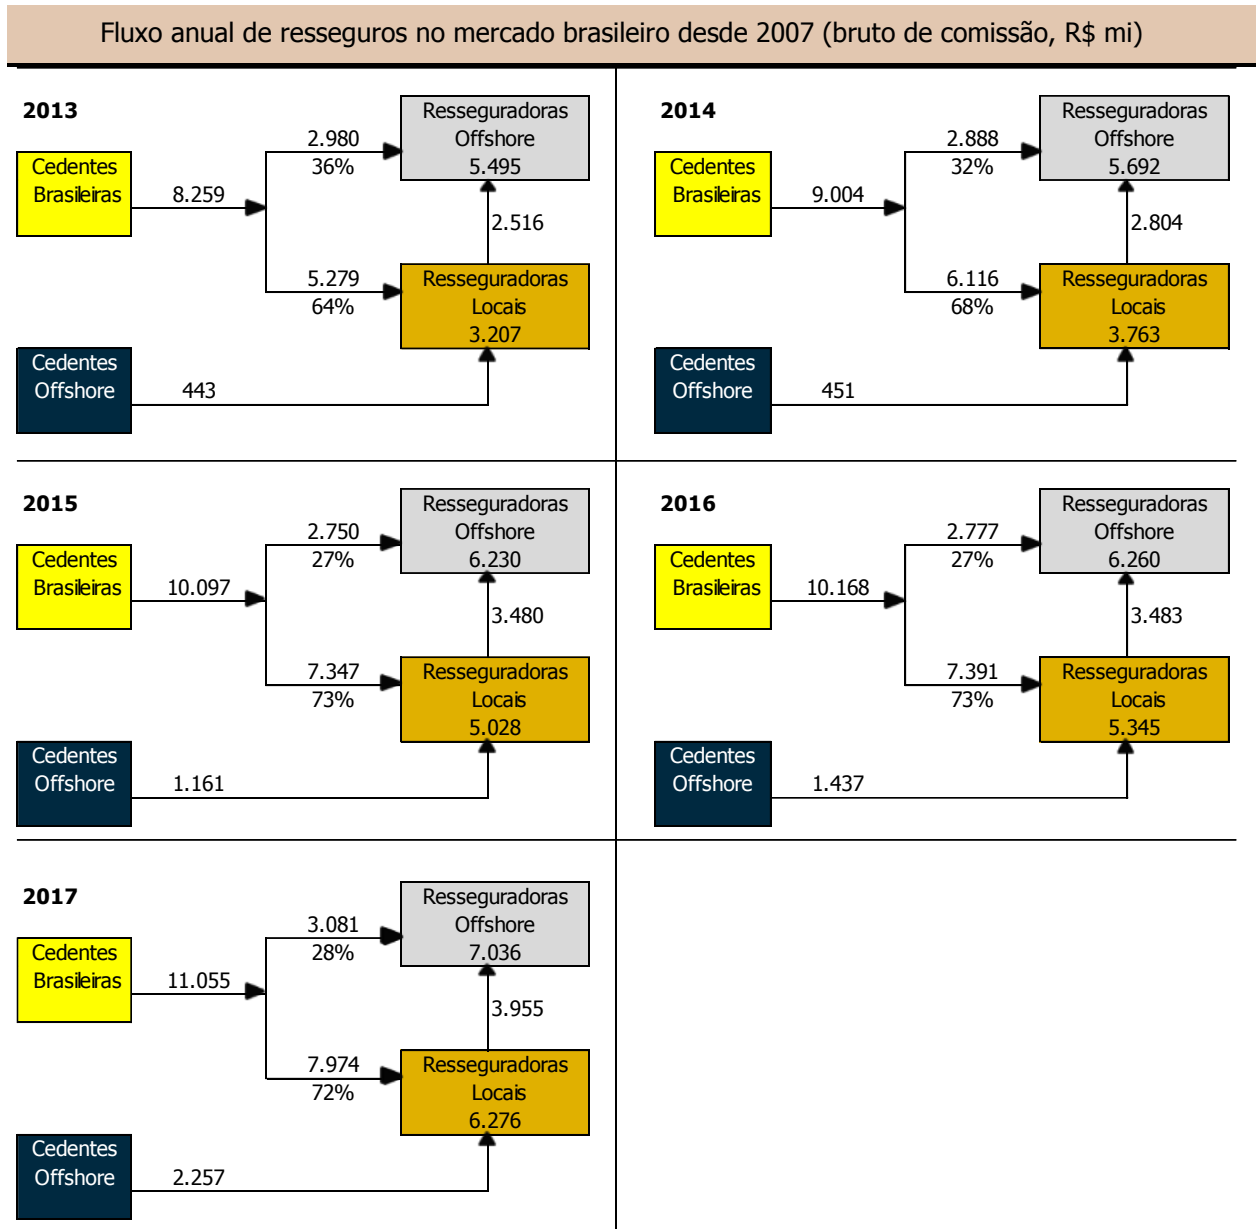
Fluxo anual de resseguros no mercado brasileiro desde 2007 (bruto de comissão, R$ mi)

2013

Cedentes Brasileiras

8.259

2.980
36%

Resseguradoras Offshore 5.495

2.516

5.279
64%

Resseguradoras Locais 3.207

Cedentes Offshore

443

2014

Cedentes Brasileiras

9.004

2.888
32%

Resseguradoras Offshore 5.692

2.804

6.116
68%

Resseguradoras Locais 3.763

Cedentes Offshore

451

2015

Cedentes Brasileiras

10.097

2.750
27%

Resseguradoras Offshore 6.230

3.480

7.347
73%

Resseguradoras Locais 5.028

Cedentes Offshore

1.161

2016

Cedentes Brasileiras

10.168

2.777
27%

Resseguradoras Offshore 6.260

3.483

7.391
73%

Resseguradoras Locais 5.345

Cedentes Offshore

1.437

2017

Cedentes Brasileiras

11.055

3.081
28%

Resseguradoras Offshore 7.036

3.955

7.974
72%

Resseguradoras Locais 6.276

Cedentes Offshore

2.257